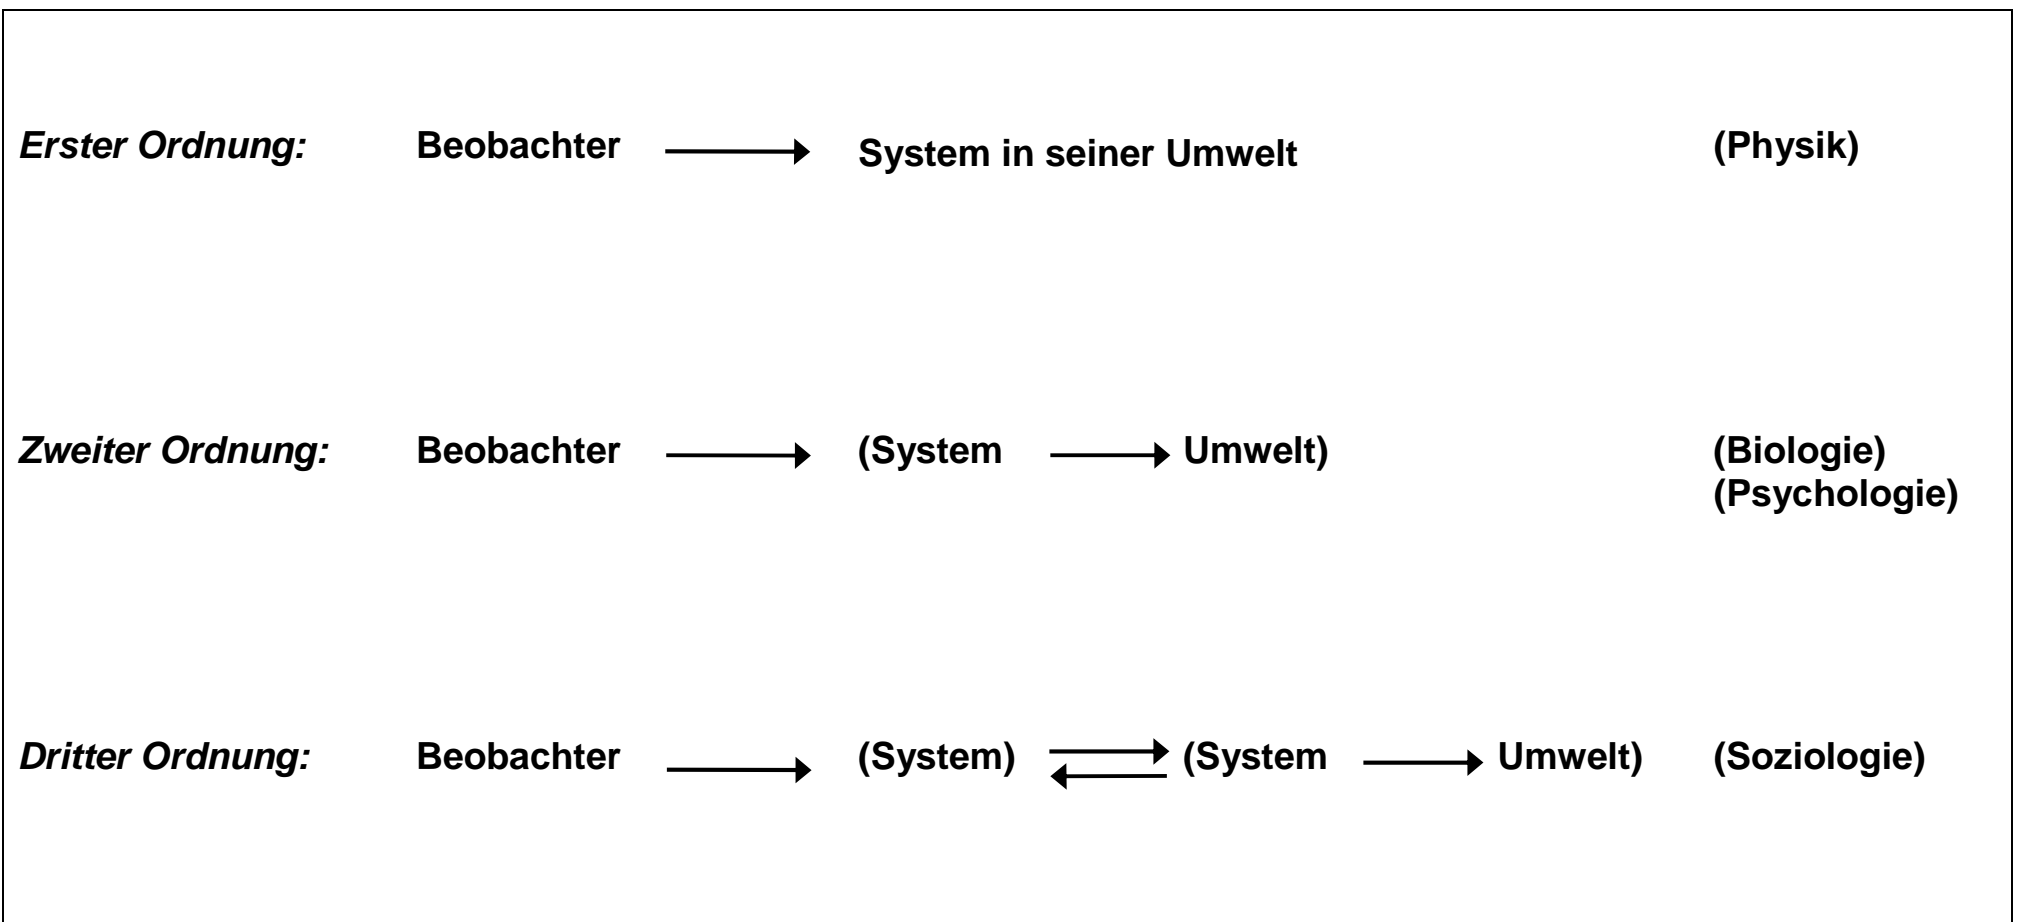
*Erster Ordnung:* Beobachter → System in seiner Umwelt (Physik)

*Zweiter Ordnung:* Beobachter → (System → Umwelt) (Biologie) (Psychologie)

*Dritter Ordnung:* Beobachter → (System) ⇄ (System → Umwelt) (Soziologie)